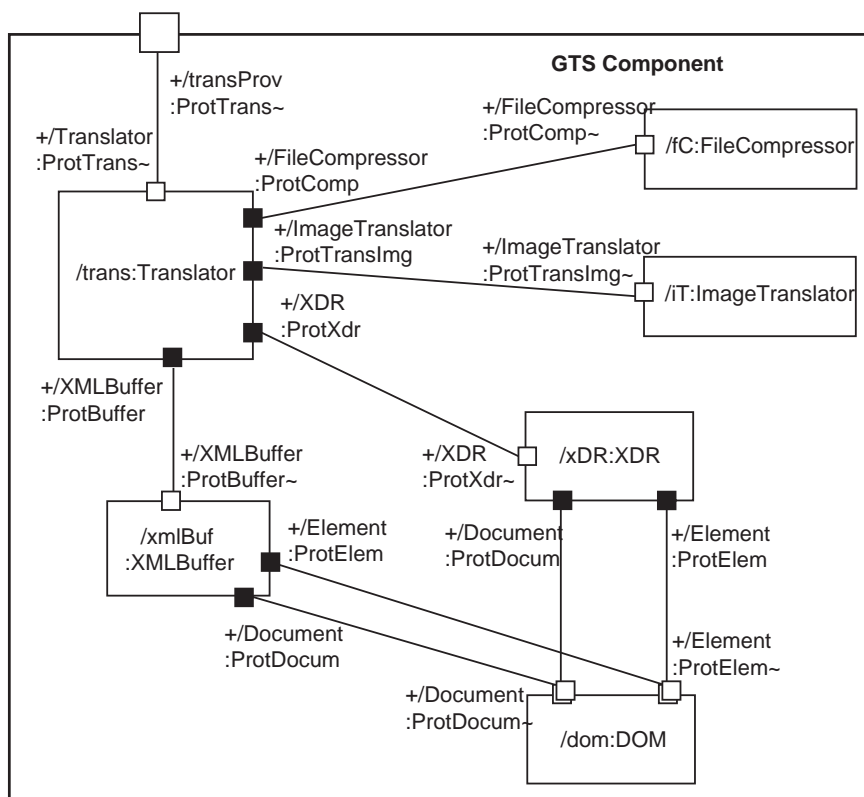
GTS Component

+/transProv
:ProtTrans~

+/Translator
:ProtTrans~

+/FileCompressor
:ProtComp~

/fC:FileCompressor

+/FileCompressor
:ProtComp

+/ImageTranslator
:ProtTransImg

/trans:Translator

+/ImageTranslator
:ProtTransImg~

/iT:ImageTranslator

+/XDR
:ProtXdr

+/XMLBuffer
:ProtBuffer

+/XMLBuffer
:ProtBuffer~

+/XDR
:ProtXdr~

/xDR:XDR

/xmlBuf
:XMLBuffer

+/Element
:ProtElem

+/Document
:ProtDocum

+/Element
:ProtElem

+/Document
:ProtDocum

+/Element
:ProtElem~

+/Document
:ProtDocum~

/dom:DOM